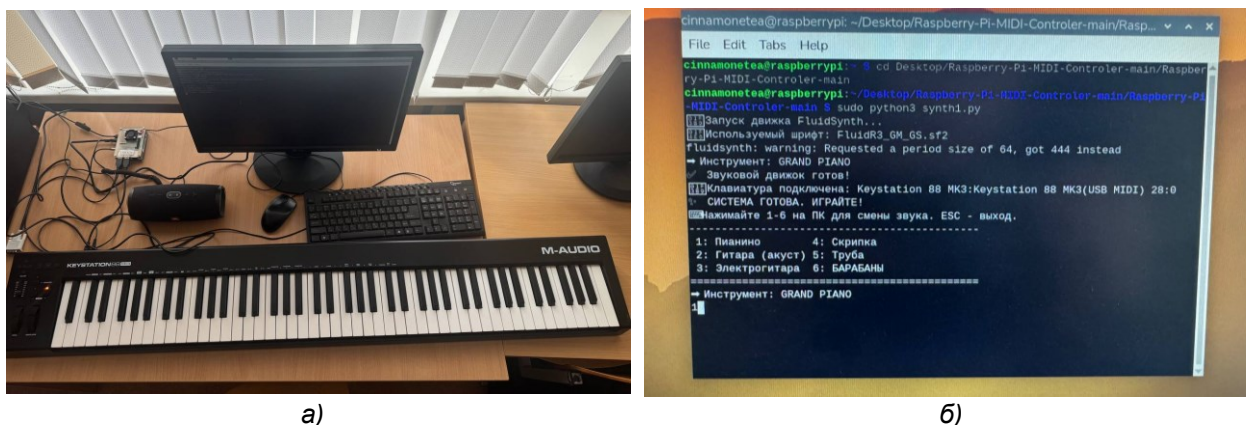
KEYSTATION

M-AUDIO

а)

cinnamonetea@raspberrypi: ~/Desktop/Raspberry-Pi-MIDI-Controler-main/Rasp...

File Edit Tabs Help

cinnamonetea@raspberrypi:~ $ cd Desktop/Raspberry-Pi-MIDI-Controler-main/Raspberry-Pi-MIDI-Controler-main
cinnamonetea@raspberrypi:~/Desktop/Raspberry-Pi-MIDI-Controler-main/Raspberry-Pi-MIDI-Controler-main $ sudo python3 synth1.py
Запуск движка FluidSynth...
Используемый шрифт: FluidR3_GM_GS.sf2
fluidsynth: warning: Requested a period size of 64, got 444 instead
➡ Инструмент: GRAND PIANO
Звуковой движок готов!
Клавиатура подключена: Keystation 88 MK3:Keystation 88 MK3(USB MIDI) 28:0
СИСТЕМА ГОТОВА. ИГРАЙТЕ!
Нажимайте 1-6 на ПК для смены звука. ESC - выход.
----------------------------------------
1: Пианино 4: Скрипка
2: Гитара (акуст) 5: Труба
3: Электрогитара 6: БАРАБАНЫ
========================================
➡ Инструмент: GRAND PIANO
1

б)